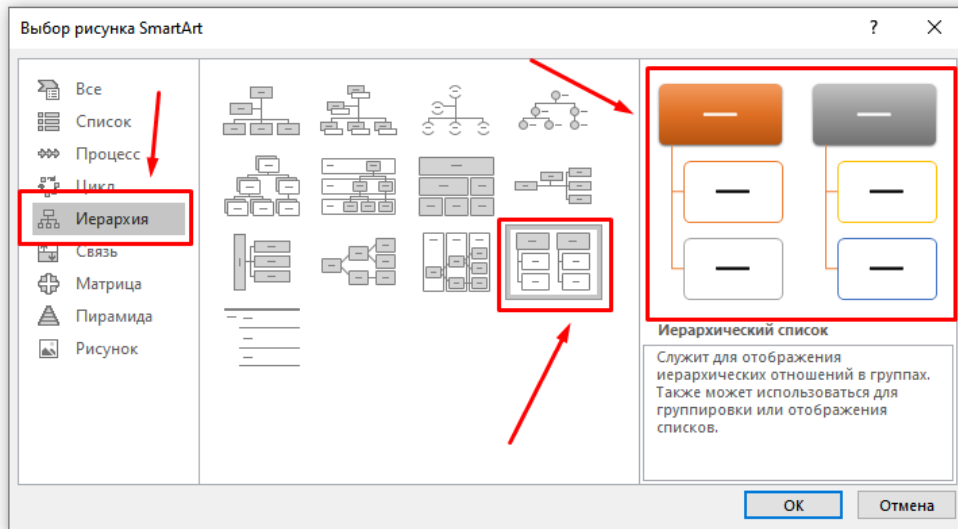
Выбор рисунка SmartArt

?

Все
Список
Процесс
Цикл
Иерархия
Связь
Матрица
Пирамида
Рисунок

Иерархический список

Служит для отображения иерархических отношений в группах. Также может использоваться для группировки или отображения списков.

ОК
Отмена